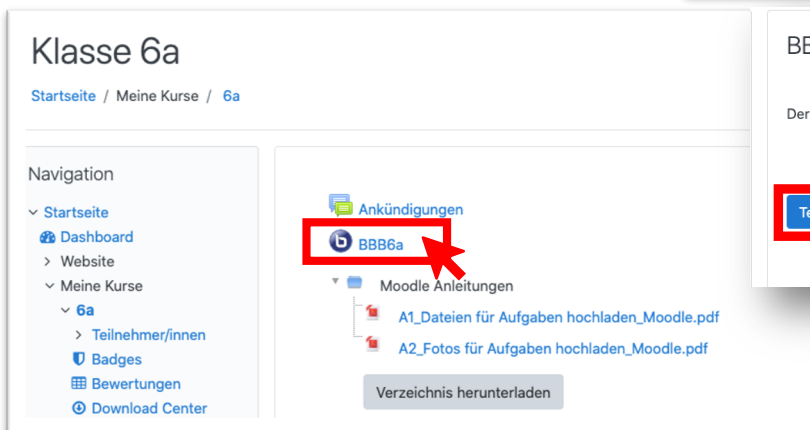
Klasse 6a

Startseite / Meine Kurse / 6a

Navigation

Startseite
Dashboard
Website
Meine Kurse
6a
Teilnehmer/innen
Badges
Bewertungen
Download Center

Ankündigungen
BBB6a
Moodle Anleitungen
A1_Dateien für Aufgaben hochladen_Moodle.pdf
A2_Fotos für Aufgaben hochladen_Moodle.pdf
Verzeichnis herunterladen

BB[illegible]
Der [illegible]
Te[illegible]